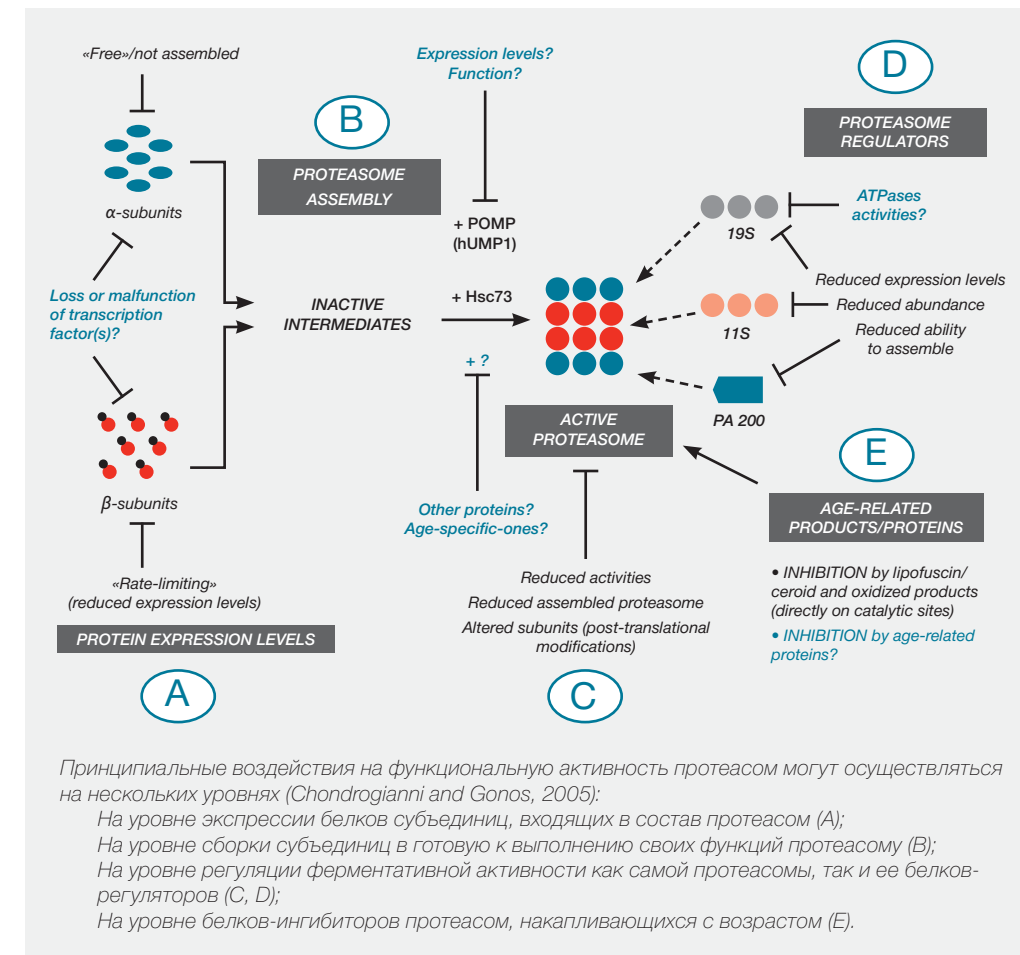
«Free»/not assembled

α-subunits

Loss or malfunction of transcription factor(s)?

β-subunits

«Rate-limiting» (reduced expression levels)

PROTEIN EXPRESSION LEVELS

A

B

PROTEASOME ASSEMBLY

Expression levels? Function?

+ POMP (hUMP1)

INACTIVE INTERMEDIATES

+ Hsc73

+ ?

Other proteins? Age-specific-ones?

ACTIVE PROTEASOME

Reduced activities

Reduced assembled proteasome

Altered subunits (post-translational modifications)

C

D

PROTEASOME REGULATORS

19S

ATPases activities?

Reduced expression levels

Reduced abundance

11S

Reduced ability to assemble

PA 200

E

AGE-RELATED PRODUCTS/PROTEINS

• INHIBITION by lipofuscin/ ceroid and oxidized products (directly on catalytic sites)

• INHIBITION by age-related proteins?

Принципиальные воздействия на функциональную активность протеасом могут осуществляться на нескольких уровнях (Chondrogianni and Gonos, 2005):

На уровне экспрессии белков субъединиц, входящих в состав протеасом (A);

На уровне сборки субъединиц в готовую к выполнению своих функций протеасому (B);

На уровне регуляции ферментативной активности как самой протеасомы, так и ее белков-регуляторов (C, D);

На уровне белков-ингибиторов протеасом, накапливающихся с возрастом (E).